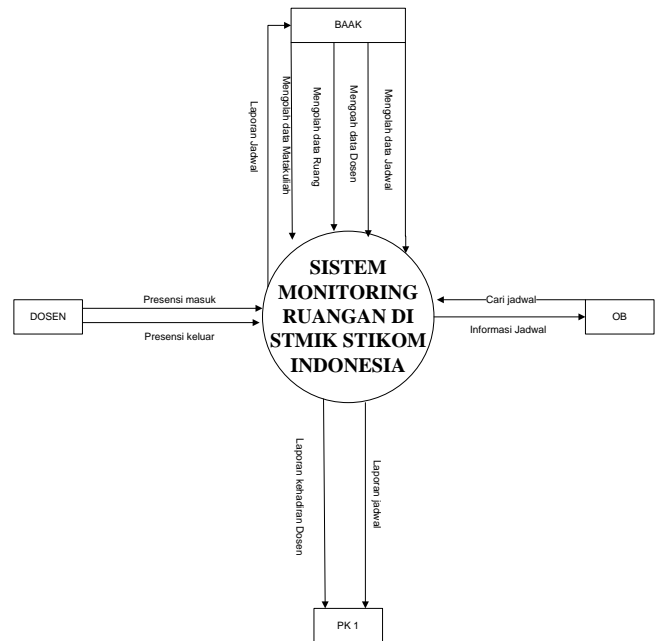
BAAK

Laporan Jadwal

Mengolah data Matakuliah

Mengolah data Ruang

Mengoah data Dosen

Mengolah data Jadwal

SISTEM MONITORING RUANGAN DI STMIK STIKOM INDONESIA

DOSEN

Presensi masuk

Presensi keluar

Cari jadwal

Informasi Jadwal

OB

Laporan kehadiran Dosen

Laporan jadwal

PK 1